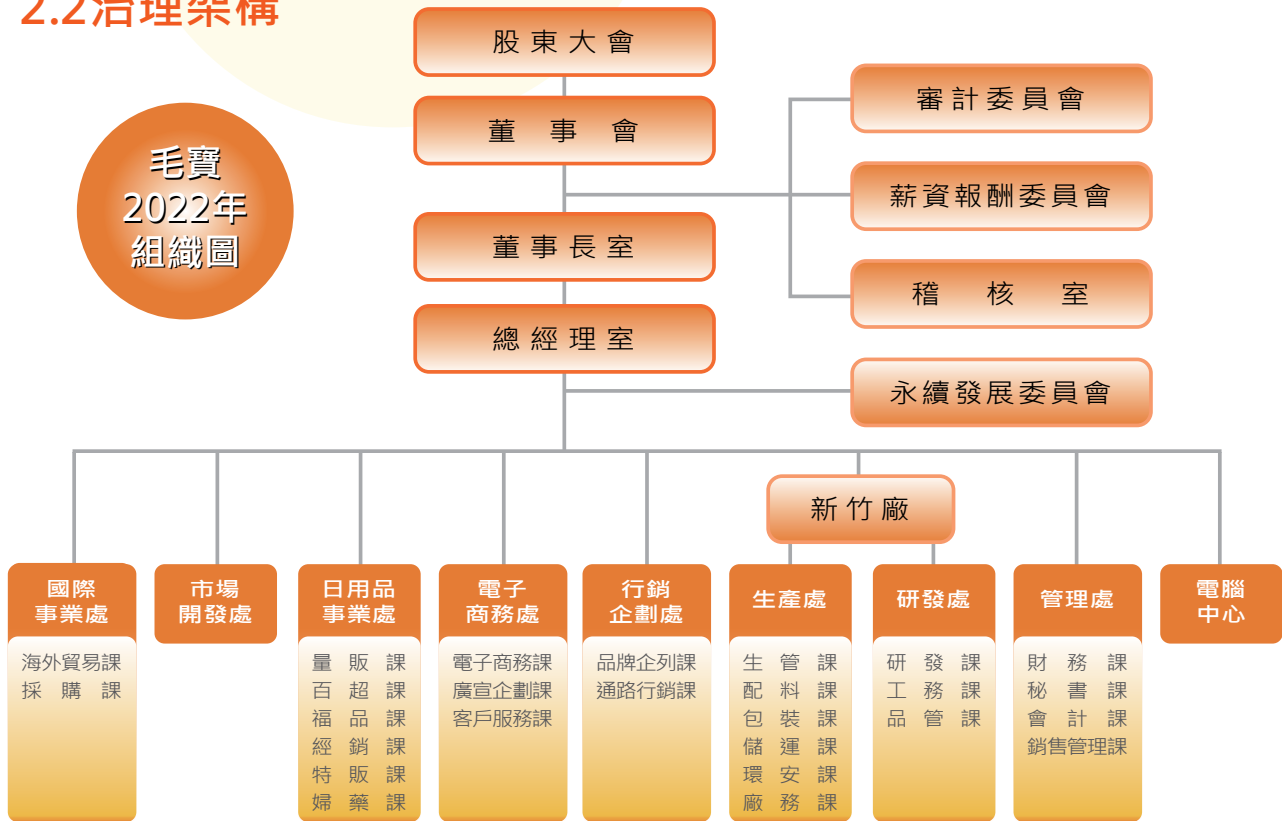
2.2治理架構

毛寶
2022年
組織圖

股東大會

董事會

審計委員會

薪資報酬委員會

董事長室

稽核室

總經理室

永續發展委員會

新竹廠

國際事業處
海外貿易課
採購課

市場開發處

日用品事業處
量販課
百超課
福品課
經銷課
特販課
婦藥課

電子商務處
電子商務課
廣宣企劃課
客戶服務課

行銷企劃處
品牌企列課
通路行銷課

生產處
生管課
配料課
包裝課
儲運課
環安課
廠務課

研發處
研發課
工務課
品管課

管理處
財務課
秘書課
會計課
銷售管理課

電腦中心